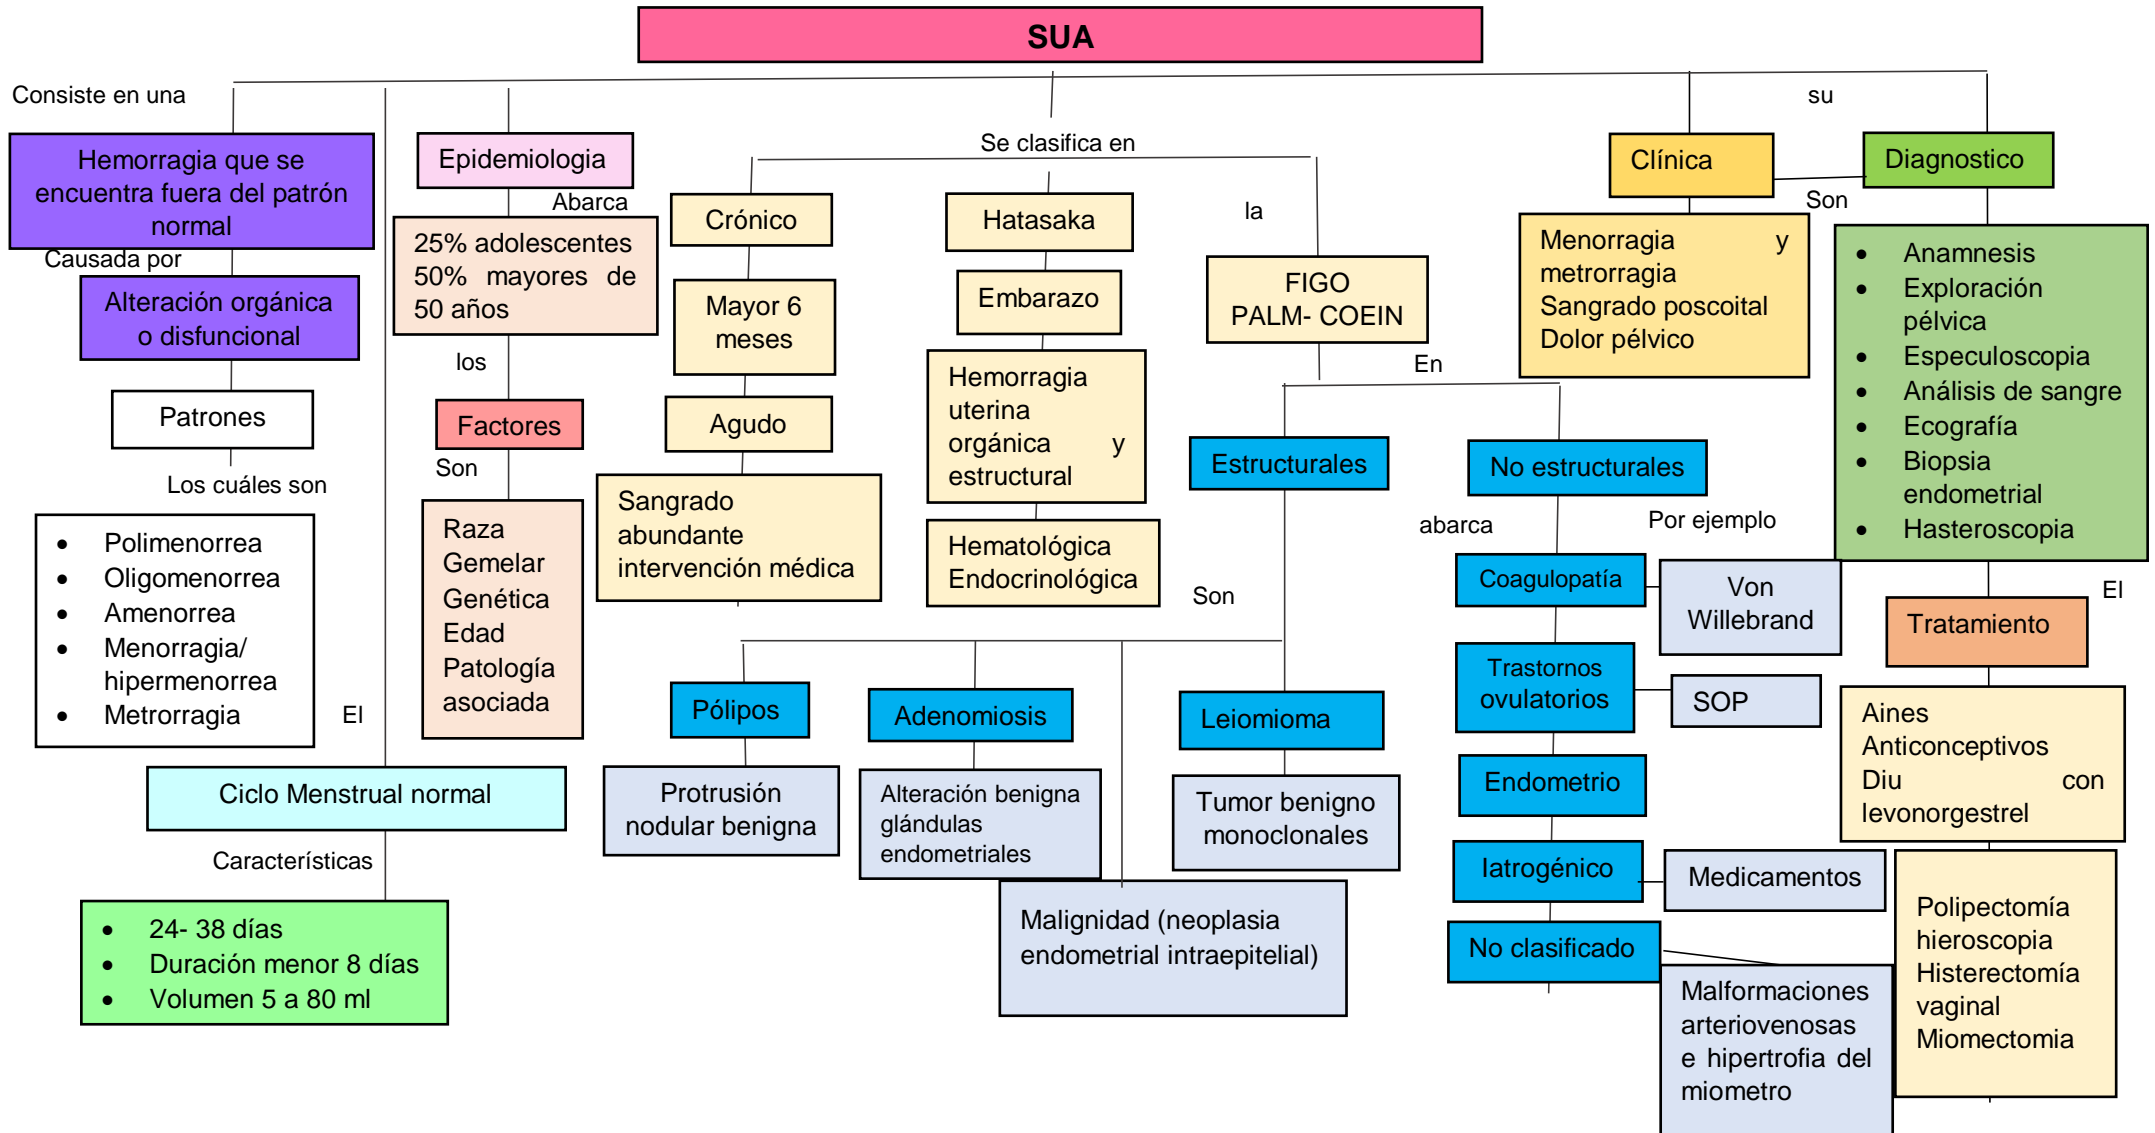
SUA

Consiste en una

Hemorragia que se encuentra fuera del patrón normal

Causada por

Alteración orgánica o disfuncional

Patrones

Los cuáles son

- Polimenorrea
- Oligomenorrea
- Amenorrea
- Menorragia/ hipermenorrea
- Metrorragia

El

Ciclo Menstrual normal

Características

- 24- 38 días
- Duración menor 8 días
- Volumen 5 a 80 ml

Epidemiologia

Abarca

25% adolescentes 50% mayores de 50 años

los

Factores

Son

Raza
Gemelar
Genética
Edad
Patología asociada

Se clasifica en

Crónico

Mayor 6 meses

Agudo

Sangrado abundante intervención médica

Hatasaka

Embarazo

Hemorragia uterina orgánica y estructural

Hematológica
Endocrinológica

la

FIGO
PALM- COEIN

En

Estructurales

Son

Pólipos

Protrusión nodular benigna

Adenomiosis

Alteración benigna glándulas endometriales

Malignidad (neoplasia endometrial intraepitelial)

Leiomioma

Tumor benigno monoclonales

No estructurales

abarca

Por ejemplo

Coagulopatía

Von Willebrand

Trastornos ovulatorios

SOP

Endometrio

Iatrogénico

Medicamentos

No clasificado

Malformaciones arteriovenosas e hipertrofia del miometro

Clínica

Son

Menorragia y metrorragia
Sangrado poscoital
Dolor pélvico

su

Diagnostico

- Anamnesis
- Exploración pélvica
- Especuloscopia
- Análisis de sangre
- Ecografía
- Biopsia endometrial
- Hasteroscopia

El

Tratamiento

Aines
Anticonceptivos
Diu con levonorgestrel

Polipectomía hieroscopia
Histerectomía vaginal
Miomectomia